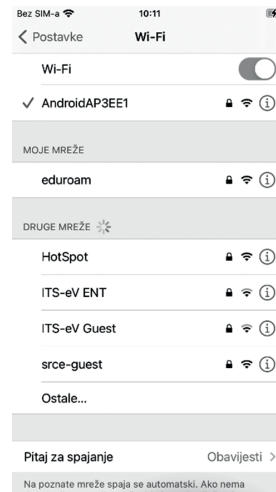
Bez SIM-a
10:11

Postavke
Wi-Fi

Wi-Fi

✓ AndroidAP3EE1

MOJE MREŽE

eduroam

DRUGE MREŽE

HotSpot

ITS-eV ENT

ITS-eV Guest

srce-guest

Ostale...

Pitaj za spajanje
Obavijesti >

Na poznate mreže spaja se automatski. Ako nema